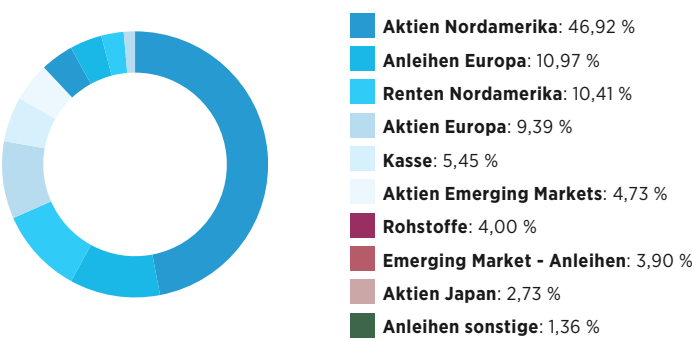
**Aktien Nordamerika**: 46,92 %
**Anleihen Europa**: 10,97 %
**Renten Nordamerika**: 10,41 %
**Aktien Europa**: 9,39 %
**Kasse**: 5,45 %
**Aktien Emerging Markets**: 4,73 %
**Rohstoffe**: 4,00 %
**Emerging Market - Anleihen**: 3,90 %
**Aktien Japan**: 2,73 %
**Anleihen sonstige**: 1,36 %